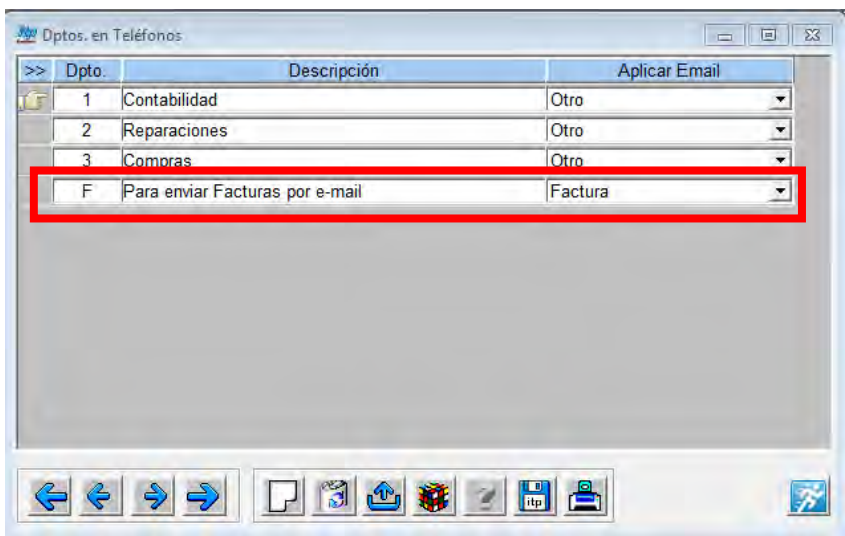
Dptos. en Teléfonos

| >> | Dpto. | Descripción | Aplicar Email |
|---|---|---|---|
| | 1 | Contabilidad | Otro |
| | 2 | Reparaciones | Otro |
| | 3 | Compras | Otro |
| | F | Para enviar Facturas por e-mail | Factura |

itp